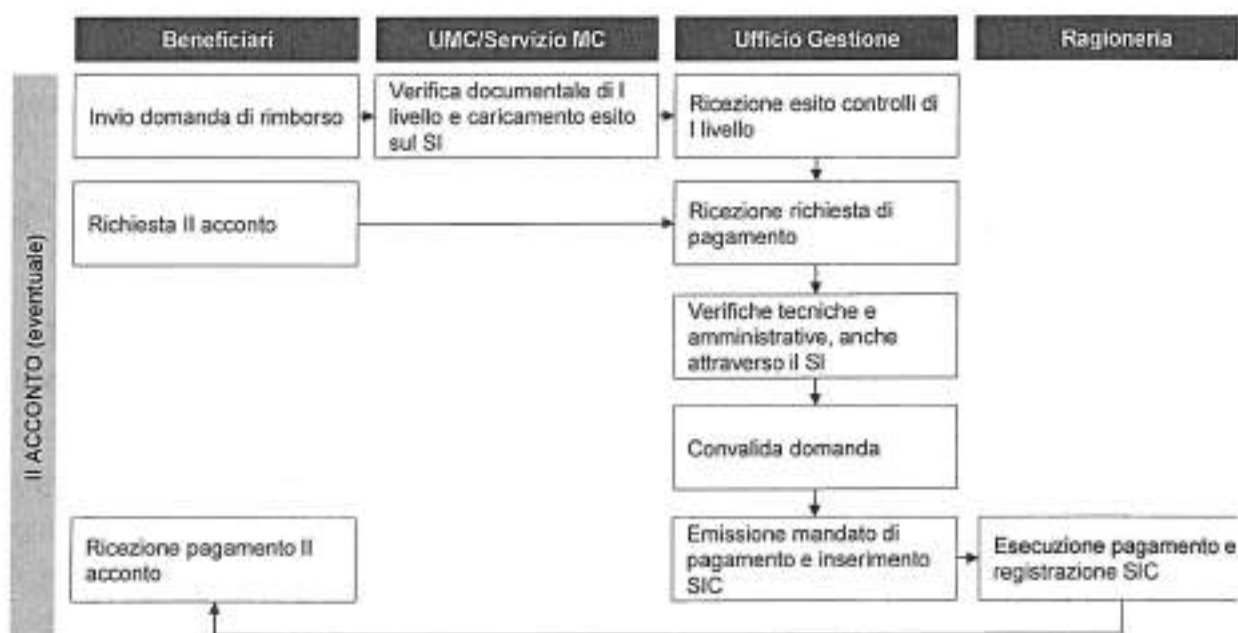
Beneficiari

UMC/Servizio MC

Ufficio Gestione

Ragioneria

II ACCONTO (eventuale)

Invio domanda di rimborso

Verifica documentale di I livello e caricamento esito sul SI

Ricezione esito controlli di I livello

Richiesta II acconto

Ricezione richiesta di pagamento

Verifiche tecniche e amministrative, anche attraverso il SI

Convalida domanda

Ricezione pagamento II acconto

Emissione mandato di pagamento e inserimento SIC

Esecuzione pagamento e registrazione SIC